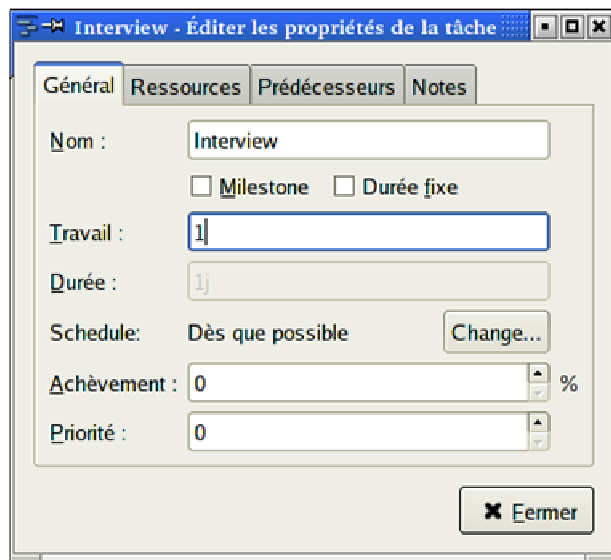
Interview - Éditer les propriétés de la tâche

Général | Ressources | Prédécesseurs | Notes

Nom : Interview

Milestone
Durée fixe

Travail : 1

Durée : 1j

Schedule: Dès que possible
Change...

Achèvement : 0 %

Priorité : 0

Fermer